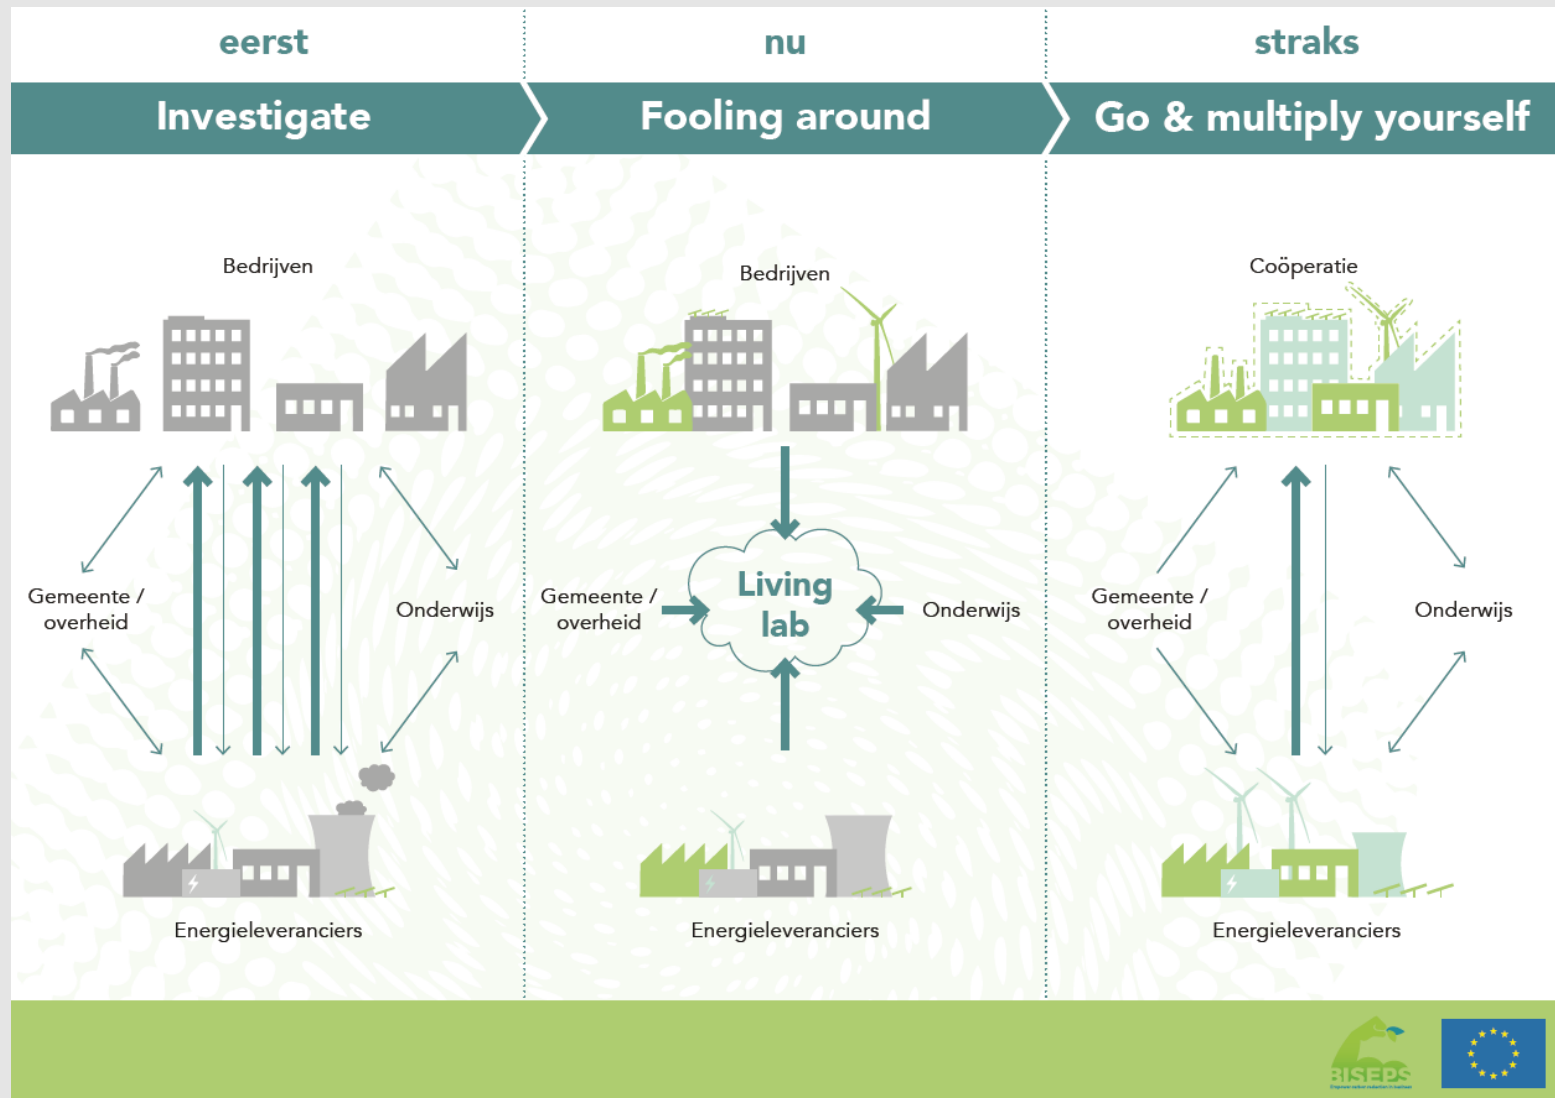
eerst

Investigate

Bedrijven

Gemeente / overheid

Onderwijs

Energieleveranciers

nu

Fooling around

Bedrijven

Gemeente / overheid

Living lab

Onderwijs

Energieleveranciers

straks

Go & multiply yourself

Coöperatie

Gemeente / overheid

Onderwijs

Energieleveranciers

BISEPS